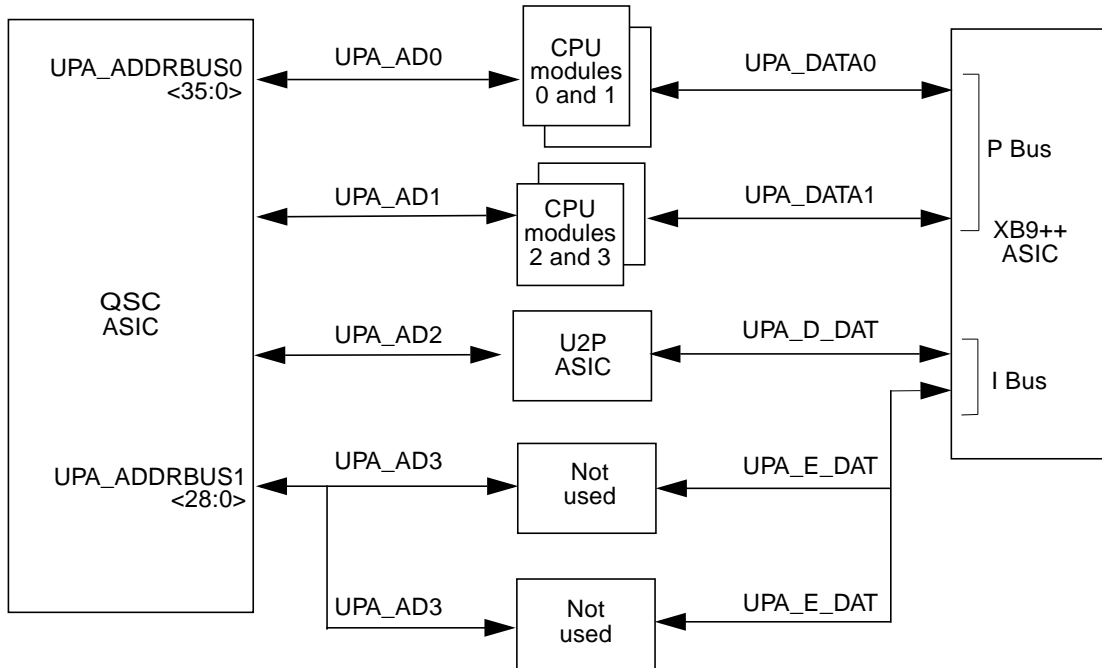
UPA_ADDRBUS0
<35:0>

UPA_AD0

CPU
modules
0 and 1

UPA_DATA0

P Bus

UPA_AD1

CPU
modules
2 and 3

UPA_DATA1

XB9++
ASIC

QSC
ASIC

UPA_AD2

U2P
ASIC

UPA_D_DAT

I Bus

UPA_ADDRBUS1
<28:0>

UPA_AD3

Not
used

UPA_E_DAT

UPA_AD3

Not
used

UPA_E_DAT